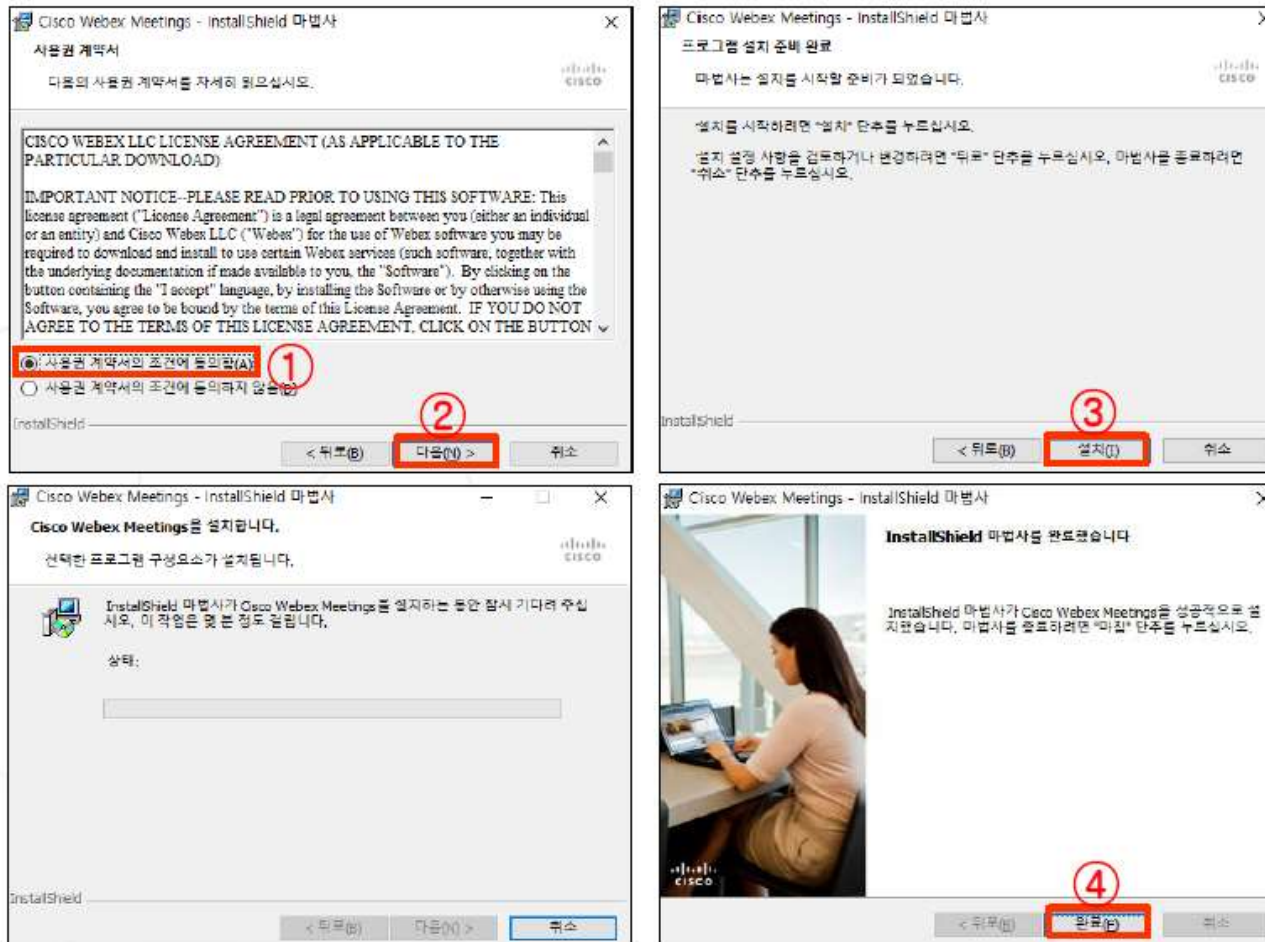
Cisco Webex Meetings - InstallShield 마법사

사용권 계약서

다음의 사용권 계약서를 자세히 읽으십시오.

cisco

CISCO WEBEX LLC LICENSE AGREEMENT (AS APPLICABLE TO THE PARTICULAR DOWNLOAD)

IMPORTANT NOTICE--PLEASE READ PRIOR TO USING THIS SOFTWARE: This license agreement ("License Agreement") is a legal agreement between you (either an individual or an entity) and Cisco Webex LLC ("Webex") for the use of Webex software you may be required to download and install to use certain Webex services (such software, together with the underlying documentation if made available to you, the "Software"). By clicking on the button containing the "I accept" language, by installing the Software or by otherwise using the Software, you agree to be bound by the terms of this License Agreement. IF YOU DO NOT AGREE TO THE TERMS OF THIS LICENSE AGREEMENT, CLICK ON THE BUTTON

사용권 계약서의 조건에 동의함(A)

①

사용권 계약서의 조건에 동의하지 않음(D)

InstallShield

②

< 뒤로(B)

다음(N) >

취소

Cisco Webex Meetings - InstallShield 마법사

프로그램 설치 준비 완료

마법사는 설치를 시작할 준비가 되었습니다.

cisco

"설치를 시작하려면 "설치" 단추를 누르십시오.

"설치 설정 사항을 검토하거나 변경하려면 "뒤로" 단추를 누르십시오. 마법사를 종료하려면 "취소" 단추를 누르십시오.

InstallShield

③

< 뒤로(B)

설치(I)

취소

Cisco Webex Meetings - InstallShield 마법사

Cisco Webex Meetings를 설치합니다.

선택한 프로그램 구성요소가 설치됩니다.

cisco

InstallShield 마법사가 Cisco Webex Meetings를 설치하는 동안 잠시 기다려 주십시오. 이 작업은 몇 분 정도 걸립니다.

상태:

InstallShield

< 뒤로(B)

다음(N) >

취소

Cisco Webex Meetings - InstallShield 마법사

InstallShield 마법사를 완료했습니다

InstallShield 마법사가 Cisco Webex Meetings를 성공적으로 설치했습니다. 마법사를 종료하려면 "마침" 단추를 누르십시오.

cisco

④

< 뒤로(B)

완료(F)

취소